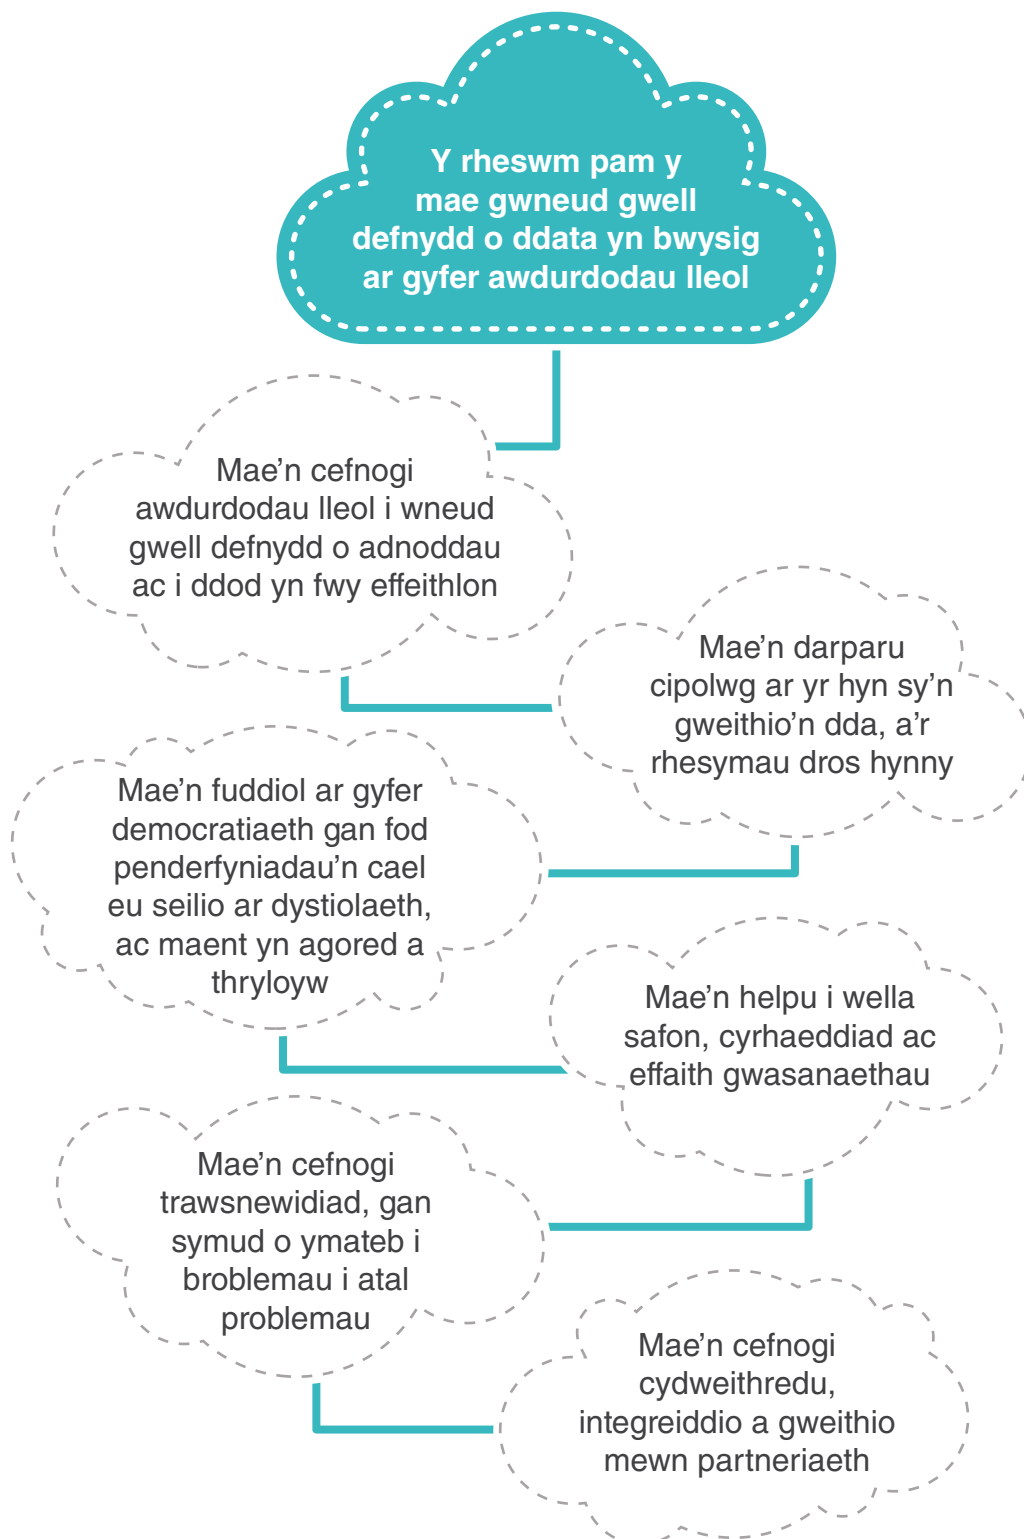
Y rheswm pam y mae gwneud gwell defnydd o ddata yn bwysig ar gyfer awdurdodau lleol

Mae’n cefnogi awdurdodau lleol i wneud gwell defnydd o adnoddau ac i ddod yn fwy effeithlon

Mae’n darparu cipolwg ar yr hyn sy’n gweithio’n dda, a’r rhesymau dros hynny

Mae’n fuddiol ar gyfer democratiaeth gan fod penderfyniadau’n cael eu seilio ar dystiolaeth, ac maent yn agored a thryloyw

Mae’n helpu i wella safon, cyrhaeddiad ac effaith gwasanaethau

Mae’n cefnogi trawsnewidiad, gan symud o ymateb i broblemau i atal problemau

Mae’n cefnogi cydweithredu, integreiddio a gweithio mewn partneriaeth